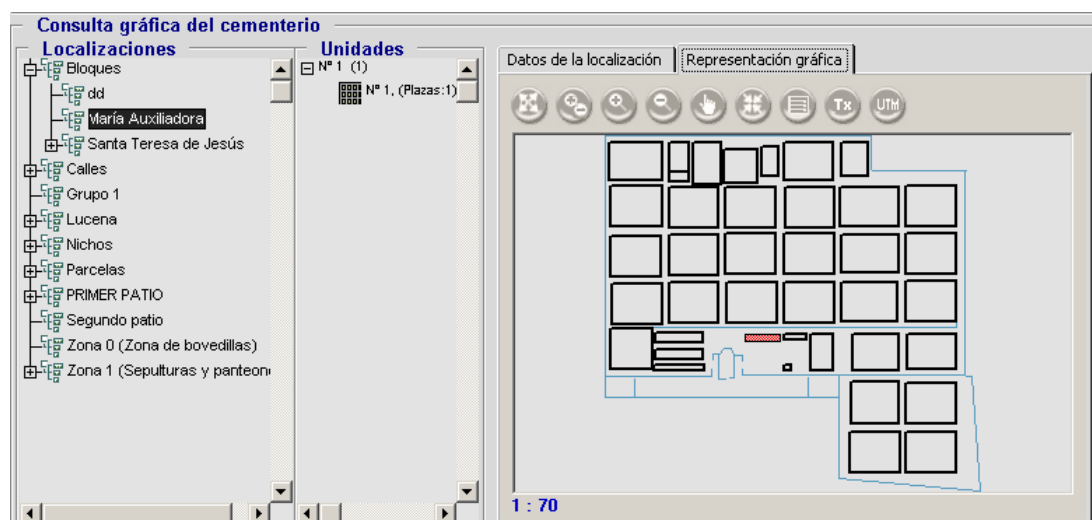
Consulta gráfica del cementerio

Localizaciones

Bloques
dd
María Auxiliadora
Santa Teresa de Jesús
Calles
Grupo 1
Lucena
Nichos
Parcelas
PRIMER PATIO
Segundo patio
Zona 0 (Zona de bovedillas)
Zona 1 (Sepulturas y panteon

Unidades

Nº 1 (1)
Nº 1, (Plazas:1)

Datos de la localización | Representación gráfica

Tx
UTM

1 : 70